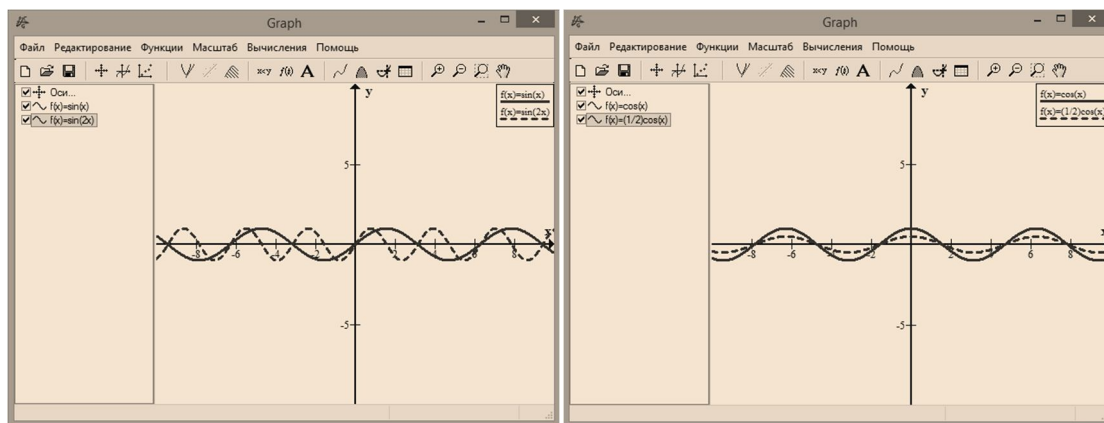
Graph

Файл Редактирование Функции Масштаб Вычисления Помощь

Оси...
f(x)=sin(x)
f(x)=sin(2x)

f(x)=sin(x)
f(x)=sin(2x)

y
5
-5
-8 -6 -4 -2 2 4 6 8
x

Graph

Файл Редактирование Функции Масштаб Вычисления Помощь

Оси...
f(x)=cos(x)
f(x)=(1/2)cos(x)

f(x)=cos(x)
f(x)=(1/2)cos(x

y
5
-5
-8 -6 -4 -2 2 4 6 8